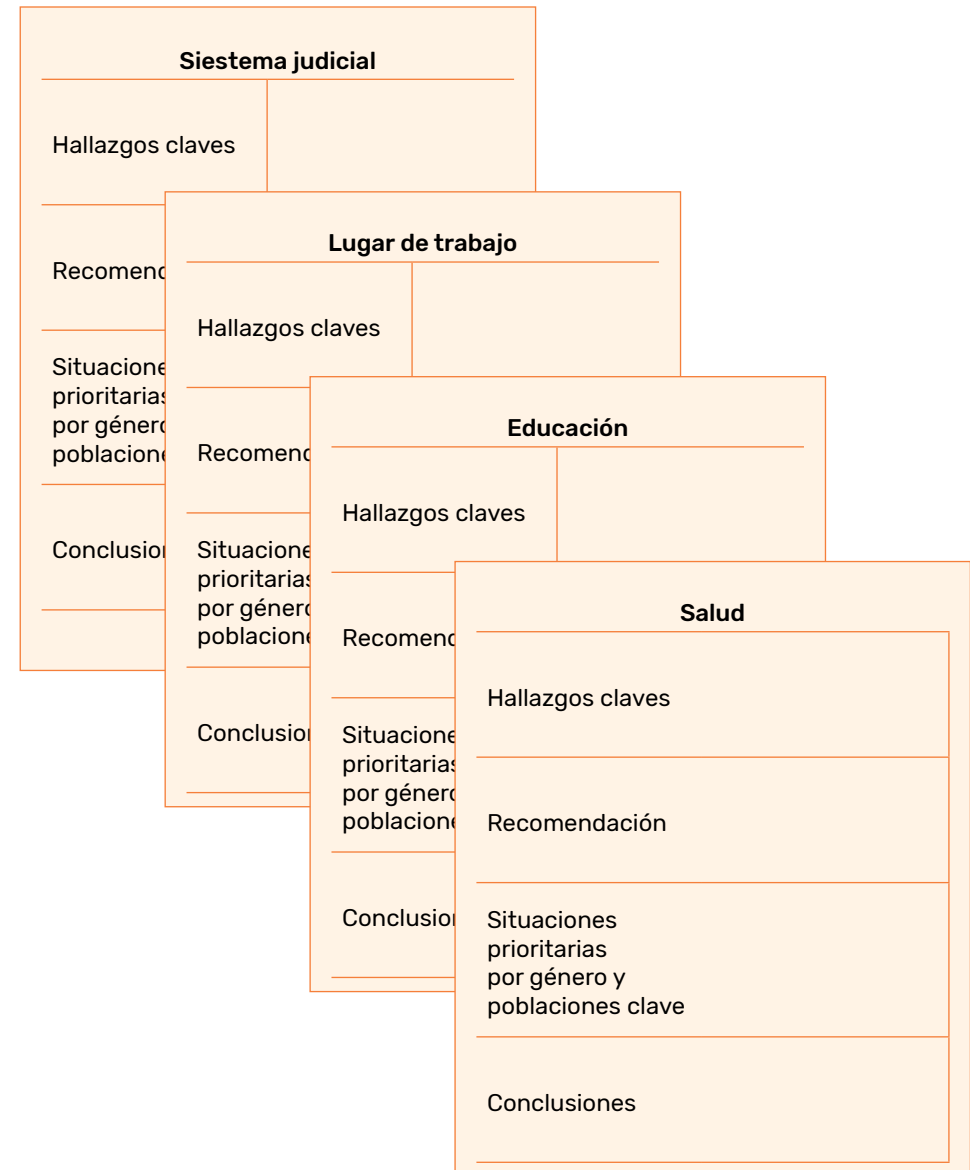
Siestema judicial

Hallazgos claves

Recomend

Situacione
prioritarias
por género
poblacione

Conclusion

Lugar de trabajo

Hallazgos claves

Recomend

Situacione
prioritarias
por género
poblacione

Conclusion

Educación

Hallazgos claves

Recomend

Situacione
prioritarias
por género
poblacione

Conclusion

Salud

Hallazgos claves

Recomendación

Situaciones prioritarias por género y poblaciones clave

Conclusiones